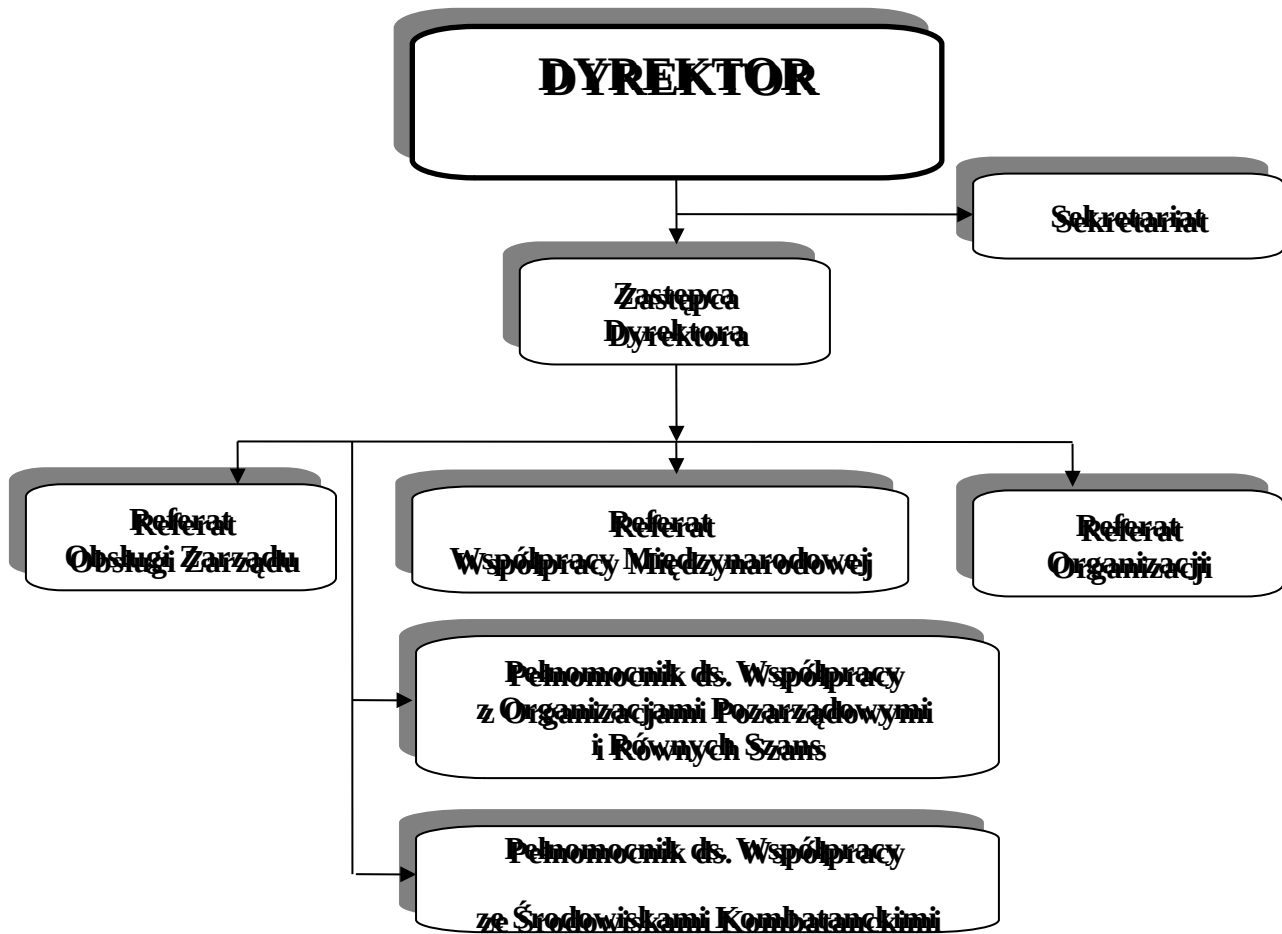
DYREKTOR

Sekretariat

Zastępca Dyrektora

Referat Obsługi Zarządu

Referat Współpracy Międzynarodowej

Referat Organizacji

Pełnomocnik ds. Współpracy z Organizacjami Pozarządowymi i Równych Szans

Pełnomocnik ds. Współpracy ze Środowiskami Kombatanckimi